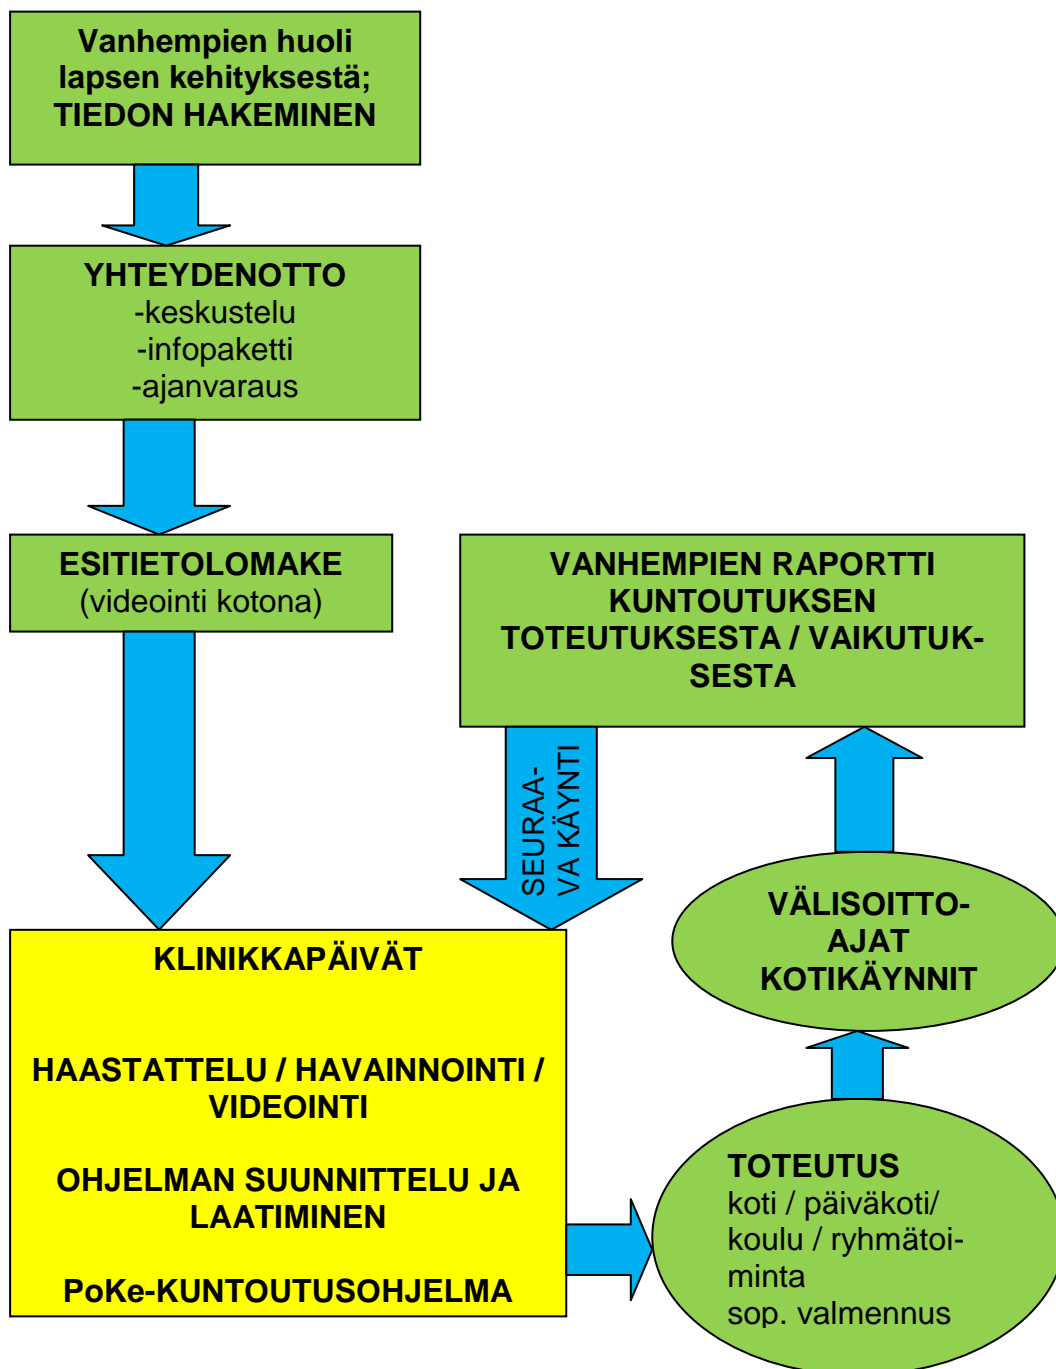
Vanhempien huoli lapsen kehityksestä; TIEDON HAKEMINEN

YHTEYDENOTTO
-keskustelu
-infopaketti
-ajanvaraus

ESITIETOLOMAKE
(videointi kotona)

VANHEMPIEN RAPORTTI KUNTOUTUKSEN TOTEUTUKSESTA / VAIKUTUKSESTA

SEURAAVA KÄYNTI

VÄLISOITTOAJAT
KOTIKÄYNNIT

KLINIKKAPÄIVÄT

HAASTATTELU / HAVAINNOINTI / VIDEOINTI

OHJELMAN SUUNNITTELU JA LAATIMINEN

PoKe-KUNTOUTUSOHJELMA

TOTEUTUS
koti / päiväkoti/ koulu / ryhmätoiminta
sop. valmennus